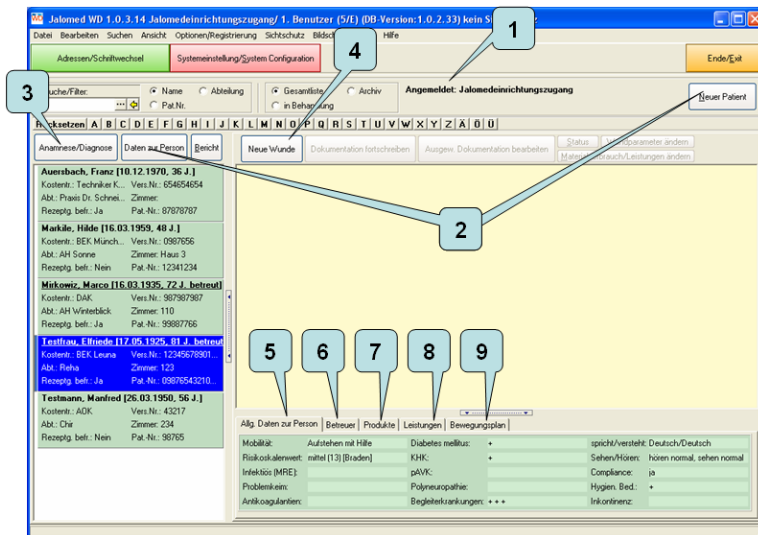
Jalomed WD 1.0.3.14 Jalomedeinrichtungszugang/ 1. Benutzer (5/E) (DB-Version:1.0.2.33) kein S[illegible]

Datei Bearbeiten Suchen Ansicht Optionen/Registrierung Sichtschutz Bildsch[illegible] Hilfe

Adressen/Schriftwechsel

Systemeinstellung/System Configuration

Ende/Exit

1

4

3

Suche/Filter:

Name

Abteilung

Pat.Nr.

Gesamtliste

Archiv

in Behandlung

Angemeldet: Jalomedeinrichtungszugang

Neuer Patient

Rücksetzen A B C D E F G H I J K L M N O P Q R S T U V W X Y Z Ä Ö Ü

Anamnese/Diagnose

Daten zur Person

Bericht

Neue Wunde

Dokumentation fortschreiben

Ausgew. Dokumentation bearbeiten

Status

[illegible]parameter ändern

Material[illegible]brauch/Leistungen ändern

2

Auersbach, Franz [10.12.1970, 36 J.]
Kostentr.: Techniker K... Vers.Nr.: 654654654
Abt.: Praxis Dr. Schnei... Zimmer:
Rezeptg. befr.: Ja Pat.-Nr.: 87878787

Markile, Hilde [16.03.1959, 48 J.]
Kostentr.: BEK Münch... Vers.Nr.: 0987656
Abt.: AH Sonne Zimmer: Haus 3
Rezeptg. befr.: Nein Pat.-Nr.: 12341234

Mirkowiz, Marco [16.03.1935, 72 J. betreut]
Kostentr.: DAK Vers.Nr.: 987987987
Abt.: AH Winterblick Zimmer: 110
Rezeptg. befr.: Ja Pat.-Nr.: 99887766

Testfrau, Elfriede [17.05.1925, 81 J. betreut]
Kostentr.: BEK Leuna Vers.Nr.: 12345678901...
Abt.: Reha Zimmer: 123
Rezeptg. befr.: Ja Pat.-Nr.: 09876543210...

Testmann, Manfred [26.03.1950, 56 J.]
Kostentr.: ADK Vers.Nr.: 43217
Abt.: Chir Zimmer: 234
Rezeptg. befr.: Nein Pat.-Nr.: 98765

5 6 7 8 9

Allg. Daten zur Person | Betreuer | Produkte | Leistungen | Bewegungsplan

| | | | | | |
|---|---|---|---|---|---|
| Mobilität: | Aufstehen mit Hilfe | Diabetes mellitus: | + | spricht/versteht: | Deutsch/Deutsch |
| Risikoskalenwert: | mittel (13) [Braden] | KHK: | + | Sehen/Hören: | hören normal, sehen normal |
| Infektiös (MRE): | | pAVK: | | Compliance: | ja |
| Problemkeim: | | Polyneuropathie: | | Hygien. Bed.: | + |
| Antikoagulantien: | | Begleiterkrankungen: | + + + | Inkontinenz: | |